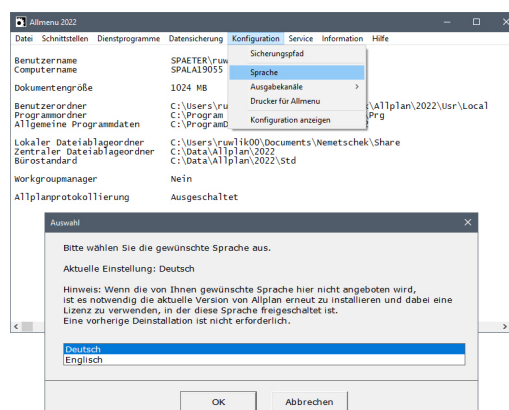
Allmenu 2022

Datei Schnittstellen Dienstprogramme Datensicherung Konfiguration Service Information Hilfe

Sicherungspfad
Sprache
Ausgabekanäle >
Drucker für Allmenu
Konfiguration anzeigen

Benutzername SPAETER\ruw
Computername SPALA19055

Dokumentengröße 1024 MB

Benutzerordner C:\Users\ru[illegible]\Allplan\2022\Usr\Local
Programmordner C:\Program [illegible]\Prg
Allgemeine Programmdaten C:\ProgramD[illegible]

Lokaler Dateiablageordner C:\Users\ruwlik00\Documents\Nemetschek\Share
Zentraler Dateiablageordner C:\Data\Allplan\2022
Bürostandard C:\Data\Allplan\2022\Std

Workgroupmanager Nein

Allplanprotokollierung Ausgeschaltet

Auswahl

Bitte wählen Sie die gewünschte Sprache aus.

Aktuelle Einstellung: Deutsch

Hinweis: Wenn die von Ihnen gewünschte Sprache hier nicht angeboten wird, ist es notwendig die aktuelle Version von Allplan erneut zu installieren und dabei eine Lizenz zu verwenden, in der diese Sprache freigeschaltet ist.
Eine vorherige Deinstallation ist nicht erforderlich.

Deutsch
Englisch

OK Abbrechen